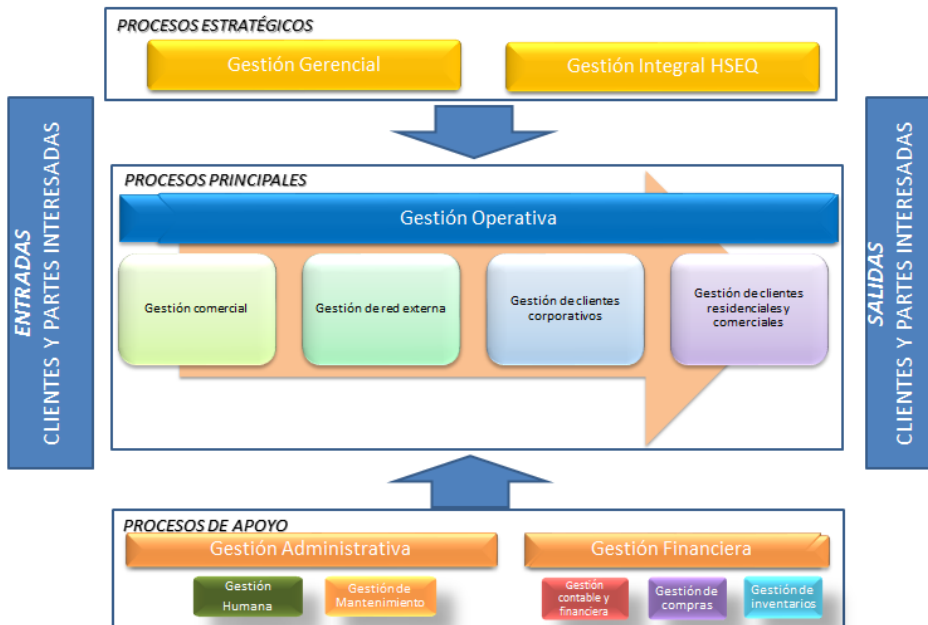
PROCESOS ESTRATÉGICOS

Gestión Gerencial

Gestión Integral HSEQ

ENTRADAS
CLIENTES Y PARTES INTERESADAS

PROCESOS PRINCIPALES

Gestión Operativa

Gestión comercial

Gestión de red externa

Gestión de clientes corporativos

Gestión de clientes residenciales y comerciales

SALIDAS
CLIENTES Y PARTES INTERESADAS

PROCESOS DE APOYO

Gestión Administrativa

Gestión Financiera

Gestión Humana

Gestión de Mantenimiento

Gestión contable y financiera

Gestión de compras

Gestión de inventarios